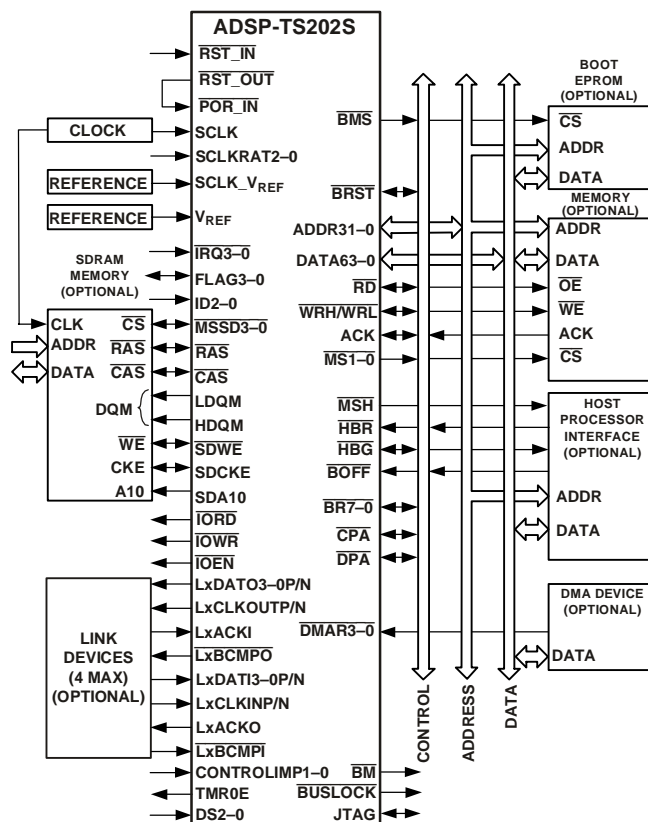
ADSP-TS202S

$\overline{RST\_IN}$
$\overline{RST\_OUT}$
$\overline{POR\_IN}$
CLOCK
SCLK
SCLKRAT2–0
REFERENCE
SCLK_$V_{REF}$
REFERENCE
$V_{REF}$
SDRAM MEMORY (OPTIONAL)
$\overline{IRQ3-0}$
FLAG3–0
ID2–0
CLK
$\overline{CS}$
ADDR
$\overline{RAS}$
DATA
$\overline{CAS}$
DQM
$\overline{WE}$
CKE
A10
$\overline{MSSD3-0}$
$\overline{RAS}$
$\overline{CAS}$
LDQM
HDQM
$\overline{SDWE}$
SDCKE
SDA10
$\overline{IORD}$
$\overline{IOWR}$
$\overline{IOEN}$
LINK DEVICES (4 MAX) (OPTIONAL)
LxDATO3–0P/N
LxCLKOUTP/N
LxACKI
$\overline{LxBCMPO}$
LxDATI3–0P/N
LxCLKINP/N
LxACKO
$\overline{LxBCMPI}$
CONTROLIMP1–0
TMR0E
DS2–0

$\overline{BMS}$
$\overline{BRST}$
ADDR31–0
DATA63–0
$\overline{RD}$
$\overline{WRH}/\overline{WRL}$
ACK
$\overline{MS1-0}$
$\overline{MSH}$
$\overline{HBR}$
$\overline{HBG}$
$\overline{BOFF}$
$\overline{BR7-0}$
$\overline{CPA}$
$\overline{DPA}$
$\overline{DMAR3-0}$
$\overline{BM}$
$\overline{BUSLOCK}$
JTAG

CONTROL
ADDRESS
DATA

BOOT EPROM (OPTIONAL)
$\overline{CS}$
ADDR
DATA
MEMORY (OPTIONAL)
ADDR
DATA
$\overline{OE}$
$\overline{WE}$
ACK
$\overline{CS}$
HOST PROCESSOR INTERFACE (OPTIONAL)
ADDR
DATA
DMA DEVICE (OPTIONAL)
DATA